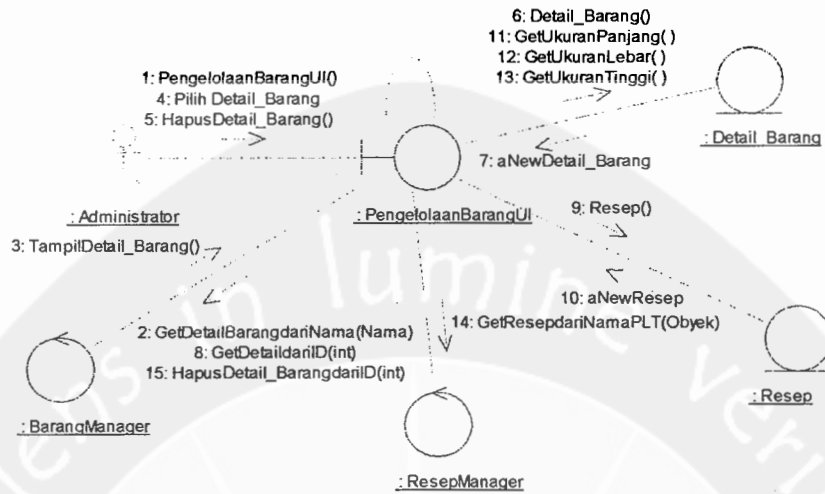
6: Detail_Barang()
11: GetUkuranPanjang( )
12: GetUkuranLebar( )
13: GetUkuranTinggi( )

1: PengelolaanBarangUI()
4: Pilih Detail_Barang
5: HapusDetail_Barang()

: Detail_Barang

7: aNewDetail_Barang

: Administrator

: PengelolaanBarangUI

9: Resep()

3: TampilDetail_Barang()

10: aNewResep

2: GetDetailBarangdariNama(Nama)
8: GetDetaildariID(int)
15: HapusDetail_BarangdariID(int)

14: GetResepdariNamaPLT(Obyek)

: Resep

: BarangManager

: ResepManager